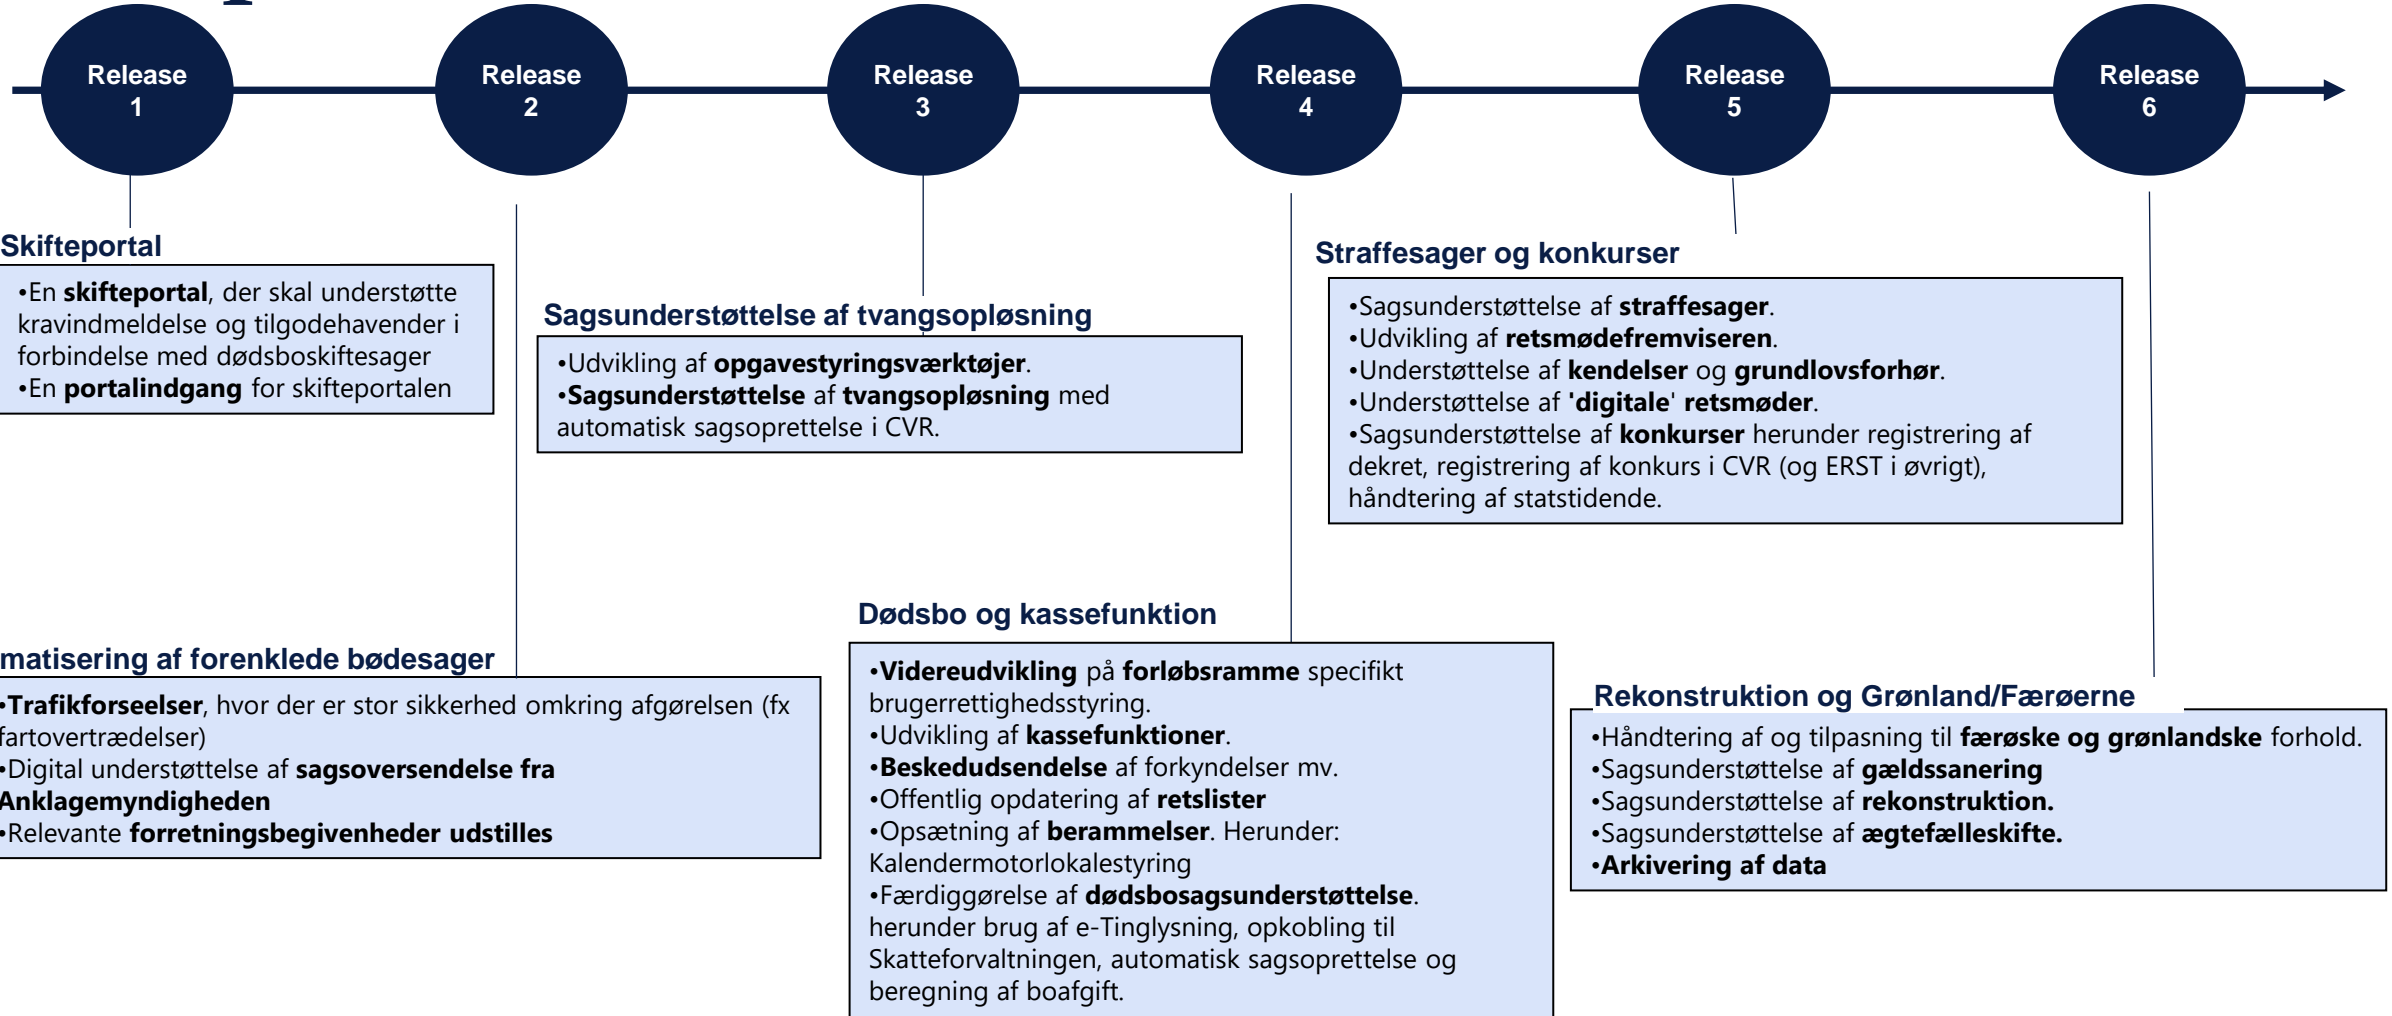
Release 1

Release 2

Release 3

Release 4

Release 5

Release 6

Skifteportal

•En **skifteportal**, der skal understøtte kravindmeldelse og tilgodehavender i forbindelse med dødsboskiftesager
•En **portalindgang** for skifteportalen

Sagsunderstøttelse af tvangsopløsning

•Udvikling af **opgavestyringsværktøjer**.
•**Sagsunderstøttelse** af **tvangsopløsning** med automatisk sagsoprettelse i CVR.

Straffesager og konkurser

•Sagsunderstøttelse af **straffesager**.
•Udvikling af **retsmødefremviseren**.
•Understøttelse af **kendelser** og **grundlovsforhør**.
•Understøttelse af **'digitale' retsmøder**.
•Sagsunderstøttelse af **konkurser** herunder registrering af dekret, registrering af konkurs i CVR (og ERST i øvrigt), håndtering af statstidende.

matisering af forenklede bødesager

•**Trafikforseelser**, hvor der er stor sikkerhed omkring afgørelsen (fx fartovertrædelser)
•Digital understøttelse af **sagsoversendelse fra Anklagemyndigheden**
•Relevante **forretningsbegivenheder udstilles**

Dødsbo og kassefunktion

•**Videreudvikling** på **forløbsramme** specifikt brugerrettighedsstyring.
•Udvikling af **kassefunktioner**.
•**Beskedudsendelse** af forkyndelser mv.
•Offentlig opdatering af **retslister**
•Opsætning af **berammelser**. Herunder: Kalendermotorlokalestyring
•Færdiggørelse af **dødsbosagsunderstøttelse**. herunder brug af e-Tinglysning, opkobling til Skatteforvaltningen, automatisk sagsoprettelse og beregning af boafgift.

Rekonstruktion og Grønland/Færøerne

•Håndtering af og tilpasning til **færøske og grønlandske** forhold.
•Sagsunderstøttelse af **gældssanering**
•Sagsunderstøttelse af **rekonstruktion.**
•Sagsunderstøttelse af **ægtefælleskifte.**
•**Arkivering af data**